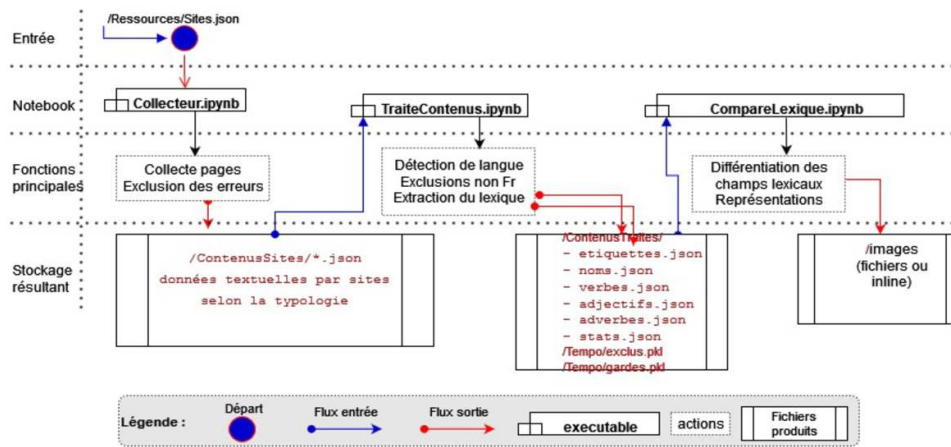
Entrée

/Ressources/Sites.json

Notebook

Collecteur.ipynb

TraiteContenus.ipynb

CompareLexique.ipynb

Fonctions principales

Collecte pages
Exclusion des erreurs

Détection de langue
Exclusions non Fr
Extraction du lexique

Différentiation des champs lexicaux
Représentations

Stockage résultant

/ContenusSites/*.json
données textuelles par sites selon la typologie

/ContenusTraites/
- etiquettes.json
- noms.json
- verbes.json
- adjectifs.json
- adverbes.json
- stats.json
/Tempo/exclus.pkl
/Tempo/gardes.pkl

/images
(fichiers ou inline)

Légende :

Départ

Flux entrée

Flux sortie

executable

actions

Fichiers produits